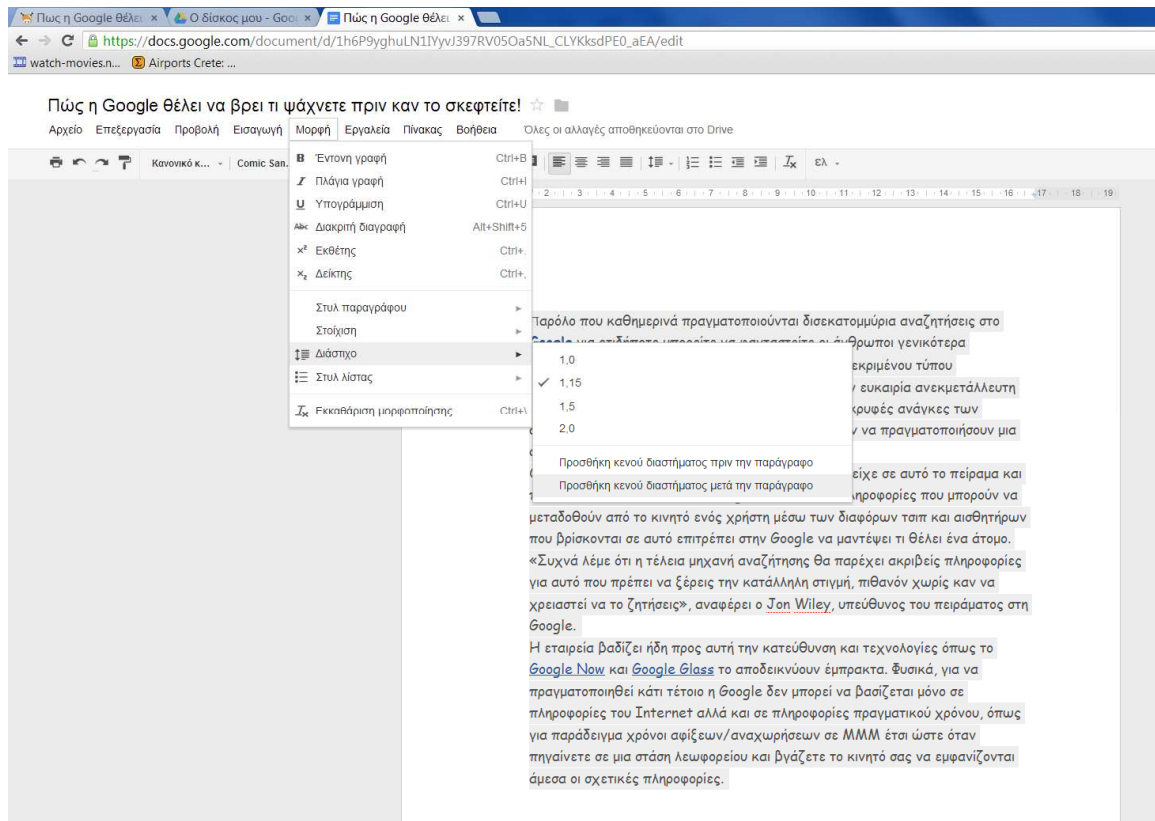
Πως η Google θέλει × | Ο δίσκος μου - Goo × | Πώς η Google θέλει ×

https://docs.google.com/document/d/1h6P9yghuLN1IYyvJ397RV05Oa5NL_CLYKksdPE0_aEA/edit

watch-movies.n... | Airports Crete: ...

Πώς η Google θέλει να βρει τι ψάχνετε πριν καν το σκεφτείτε!

Αρχείο Επεξεργασία Προβολή Εισαγωγή Μορφή Εργαλεία Πίνακας Βοήθεια Όλες οι αλλαγές αποθηκεύονται στο Drive

Κανονικό κ... Comic San... ελ

B Έντονη γραφή Ctrl+B
I Πλάγια γραφή Ctrl+I
U Υπογράμμιση Ctrl+U
Abc Διακριτή διαγραφή Alt+Shift+5
$x^2$ Εκθέτης Ctrl+.
$x_2$ Δείκτης Ctrl+,
Στυλ παραγράφου
Στοίχιση
Διάστιχο
Στυλ λίστας
Εκκαθάριση μορφοποίησης Ctrl+\

1,0
1,15
1,5
2,0
Προσθήκη κενού διαστήματος πριν την παράγραφο
Προσθήκη κενού διαστήματος μετά την παράγραφο

2 3 4 5 6 7 8 9 10 11 12 13 14 15 16 17 18 19

Παρόλο που καθημερινά πραγματοποιούνται δισεκατομμύρια αναζητήσεις στο Google για οτιδήποτε μπορεί να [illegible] οι άνθρωποι γενικότερα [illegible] εκριμένου τύπου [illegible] ευκαιρία ανεκμετάλλευτη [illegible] κρυφές ανάγκες των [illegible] να πραγματοποιήσουν μια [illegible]
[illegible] είχε σε αυτό το πείραμα και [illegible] ληροφορίες που μπορούν να μεταδοθούν από το κινητό ενός χρήστη μέσω των διαφόρων τσιπ και αισθητήρων που βρίσκονται σε αυτό επιτρέπει στην Google να μαντέψει τι θέλει ένα άτομο. «Συχνά λέμε ότι η τέλεια μηχανή αναζήτησης θα παρέχει ακριβείς πληροφορίες για αυτό που πρέπει να ξέρεις την κατάλληλη στιγμή, πιθανόν χωρίς καν να χρειαστεί να το ζητήσεις», αναφέρει ο Jon Wiley, υπεύθυνος του πειράματος στη Google.
Η εταιρεία βαδίζει ήδη προς αυτή την κατεύθυνση και τεχνολογίες όπως το Google Now και Google Glass το αποδεικνύουν έμπρακτα. Φυσικά, για να πραγματοποιηθεί κάτι τέτοιο η Google δεν μπορεί να βασίζεται μόνο σε πληροφορίες του Internet αλλά και σε πληροφορίες πραγματικού χρόνου, όπως για παράδειγμα χρόνοι αφίξεων/αναχωρήσεων σε ΜΜΜ έτσι ώστε όταν πηγαίνετε σε μια στάση λεωφορείου και βγάζετε το κινητό σας να εμφανίζονται άμεσα οι σχετικές πληροφορίες.